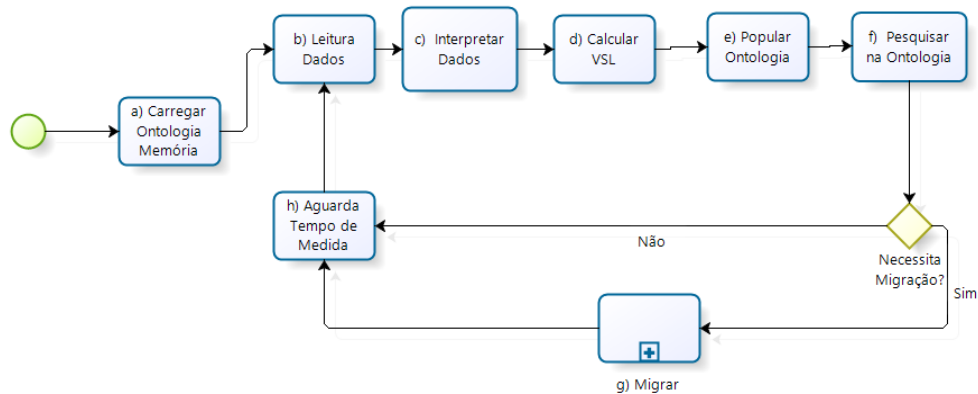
a) Carregar Ontologia Memória

b) Leitura Dados

c) Interpretar Dados

d) Calcular VSL

e) Popular Ontologia

f) Pesquisar na Ontologia

Necessita Migração?

Não

Sim

h) Aguarda Tempo de Medida

g) Migrar